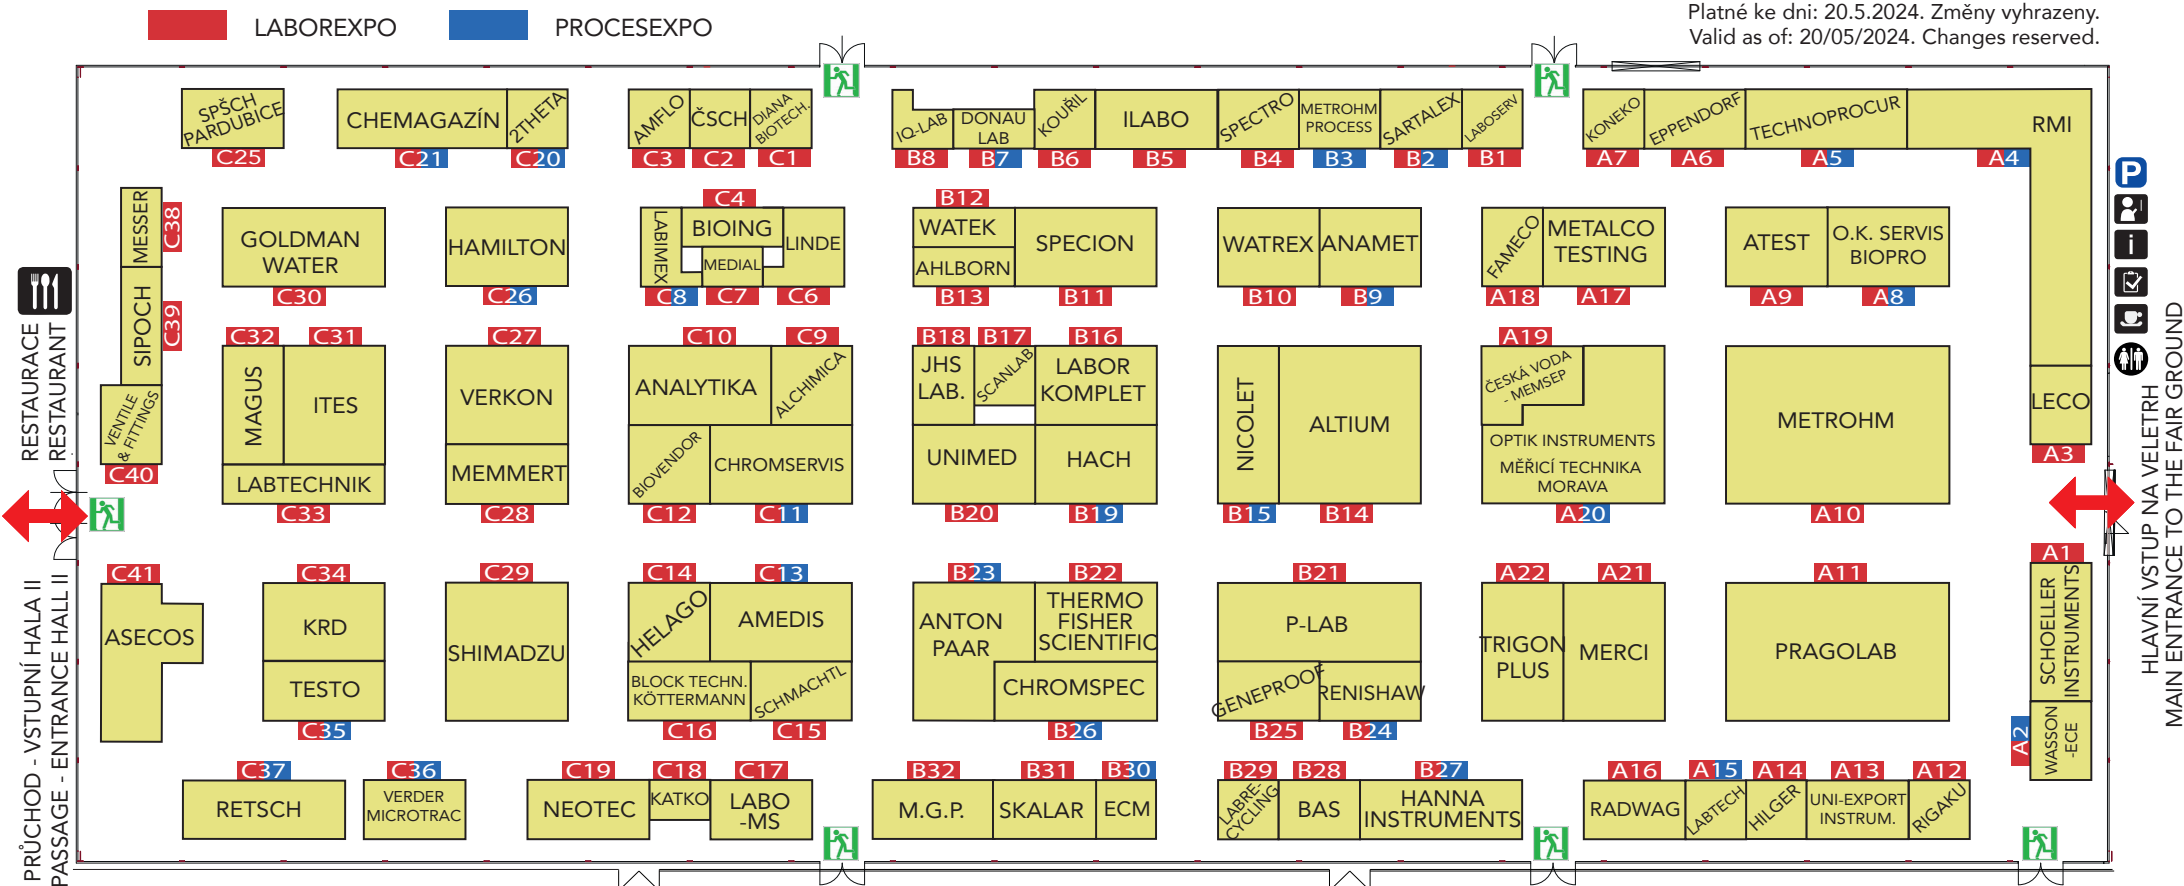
LABOREXPO PROCESEXPO

Platné ke dni: 20.5.2024. Změny vyhrazeny.
Valid as of: 20/05/2024. Changes reserved.

SPŠCH PARDUBICE C25
CHEMAGAZÍN C21
2THETA C20
AMFLO C3
ČSCH C2
DIANA BIOTECH. C1
IQ-LAB B8
DONAU LAB B7
KOUŘIL B6
ILABO B5
SPECTRO B4
METROHM PROCESS B3
SARTALEX B2
LABOSERV B1
KONEKO A7
EPPENDORF A6
TECHNOPROCUR A5
RMI A4

MESSER C38
SIPOCH C39
VENTILE & FITTINGS C40
GOLDMAN WATER C30
HAMILTON C26
C4 LABIMEX C8
BIOING
MEDIAL C7
LINDE C6
B12 WATEK
AHLBORN B13
SPECION B11
WATREX B10
ANAMET B9
FAMECO A18
METALCO TESTING A17
ATEST A9
O.K. SERVIS BIOPRO A8

C32 MAGUS
C31 ITES
LABTECHNIK C33
C27 VERKON
MEMMERT C28
C10 ANALYTIKA
C9 ALCHIMICA
BIOVENDOR C12
CHROMSERVIS C11
B18 JHS LAB.
B17 SCANLAB
B16 LABOR KOMPLET
UNIMED B20
HACH B19
NICOLET B15
ALTIUM B14
A19 ČESKÁ VODA - MEMSEP
OPTIK INSTRUMENTS
MĚŘICÍ TECHNIKA MORAVA A20
METROHM A10
LECO A3

RESTAURACE RESTAURANT

C41 ASECOS
C34 KRD
TESTO C35
C29 SHIMADZU
C14 HELAGO
C13 AMEDIS
BLOCK TECHN. KÖTTERMANN C16
SCHMACHTL C15
B23 ANTON PAAR
B22 THERMO FISHER SCIENTIFIC
CHROMSPEC B26
B21 P-LAB
GENEPROOF B25
RENISHAW B24
A22 TRIGON PLUS
A21 MERCI
A11 PRAGOLAB
A1 SCHOELLER INSTRUMENTS
A2 WASSON -ECE

C37 RETSCH
C36 VERDER MICROTRAC
C19 NEOTEC
C18 KATKO
C17 LABO -MS
B32 M.G.P.
B31 SKALAR
B30 ECM
B29 LABRE-CYCLING
B28 BAS
B27 HANNA INSTRUMENTS
A16 RADWAG
A15 LABTECH
A14 HILGER
A13 UNI-EXPORT INSTRUM.
A12 RIGAKU

PRŮCHOD - VSTUPNÍ HALA II
PASSAGE - ENTRANCE HALL II

HLAVNÍ VSTUP NA VELETRH
MAIN ENTRANCE TO THE FAIR GROUND

P
i